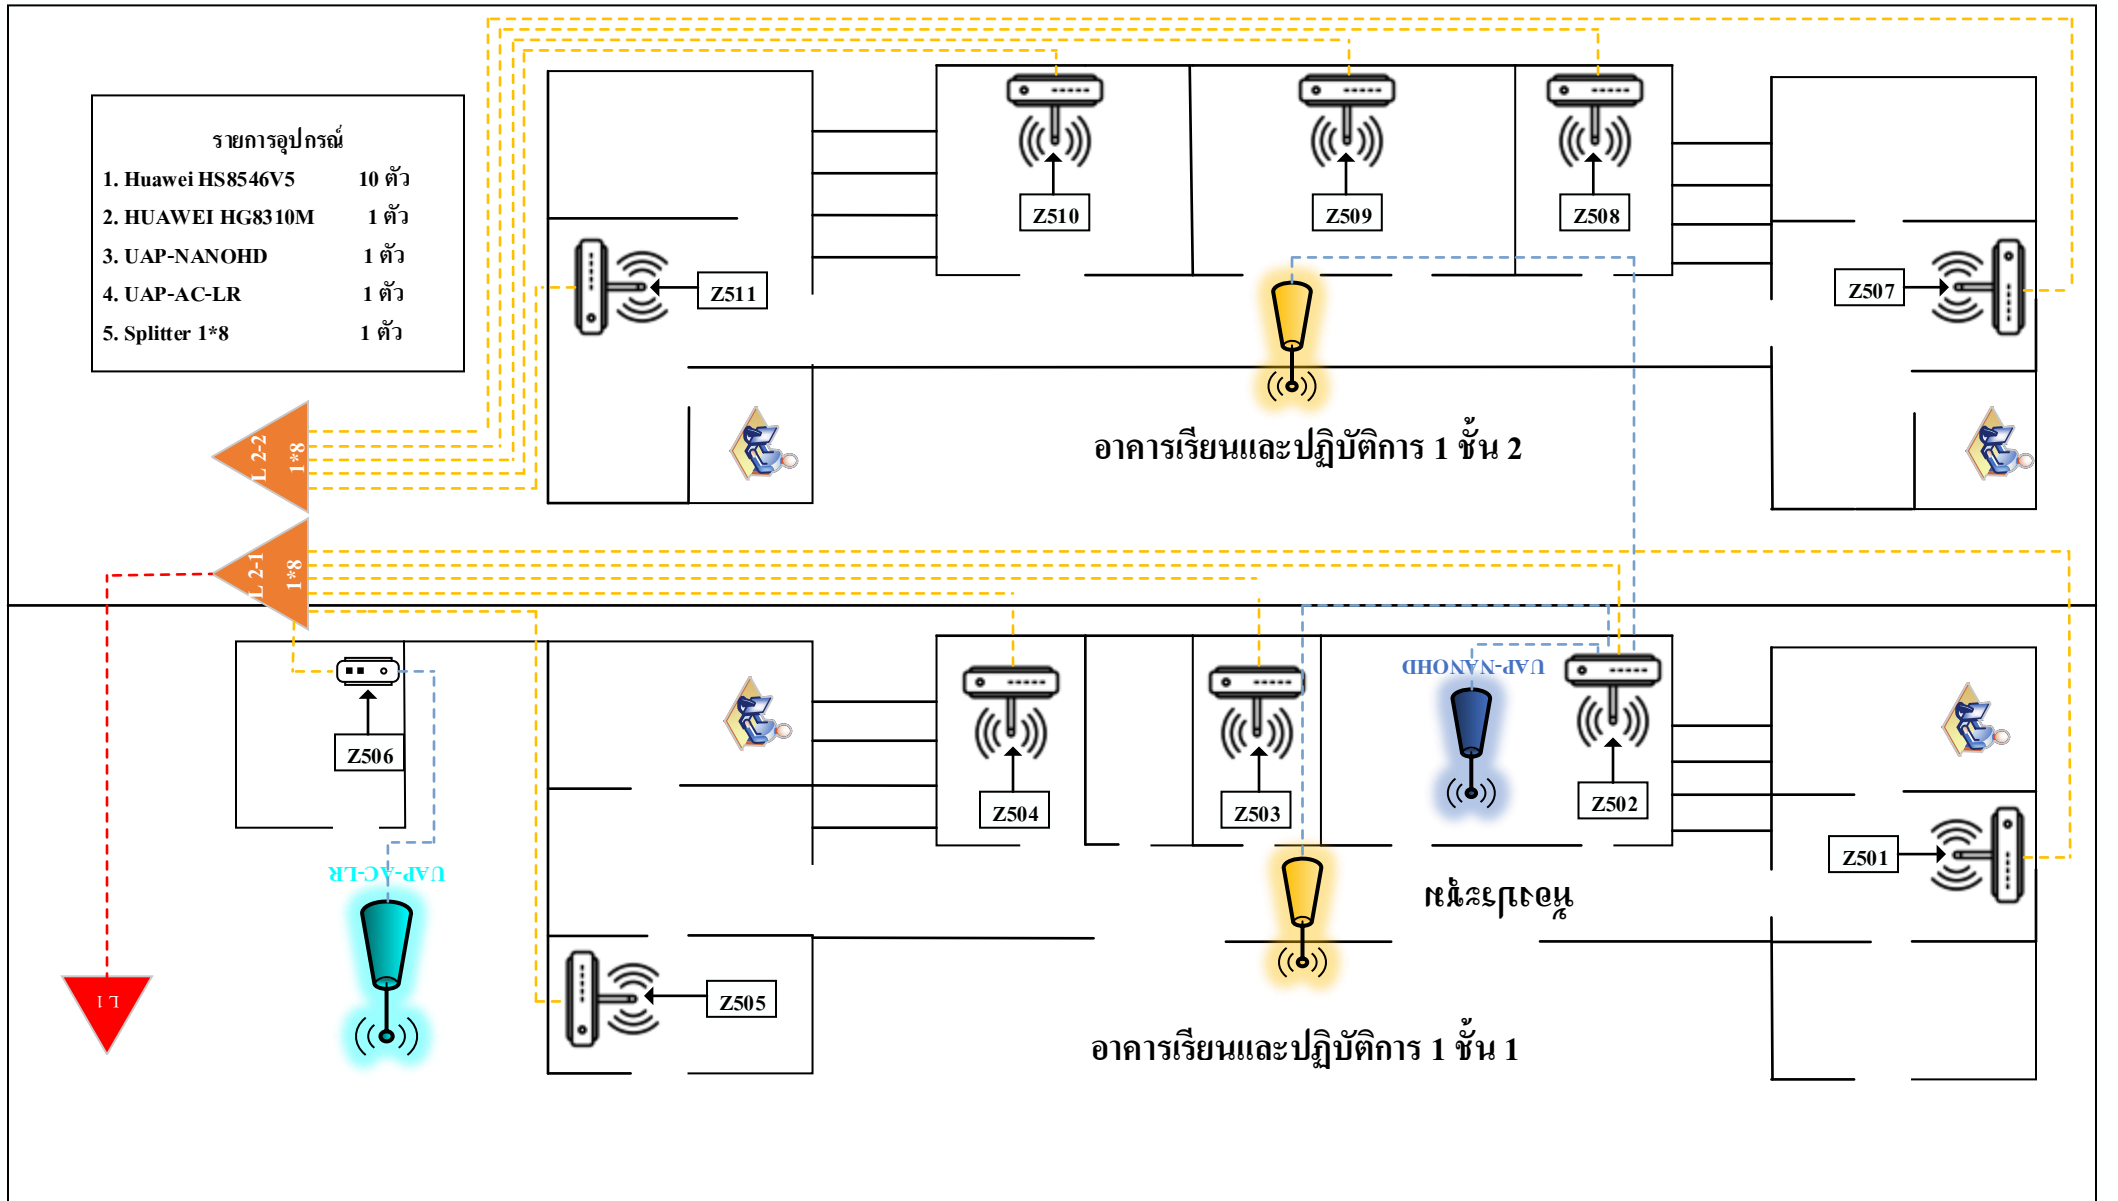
รายการอุปกรณ์
1. Huawei HS8546V5 10 ตัว
2. HUAWEI HG8310M 1 ตัว
3. UAP-NANOHD 1 ตัว
4. UAP-AC-LR 1 ตัว
5. Splitter 1*8 1 ตัว

Z510
Z509
Z508
Z511
Z507

L 2-2
1*8

อาคารเรียนและปฏิบัติการ 1 ชั้น 2

L 2-1
1*8

UAP-NANOHD

Z506
Z504
Z503
Z502
Z501

UAP-AC-LR

ห้องประชุม

L 1

Z505

อาคารเรียนและปฏิบัติการ 1 ชั้น 1